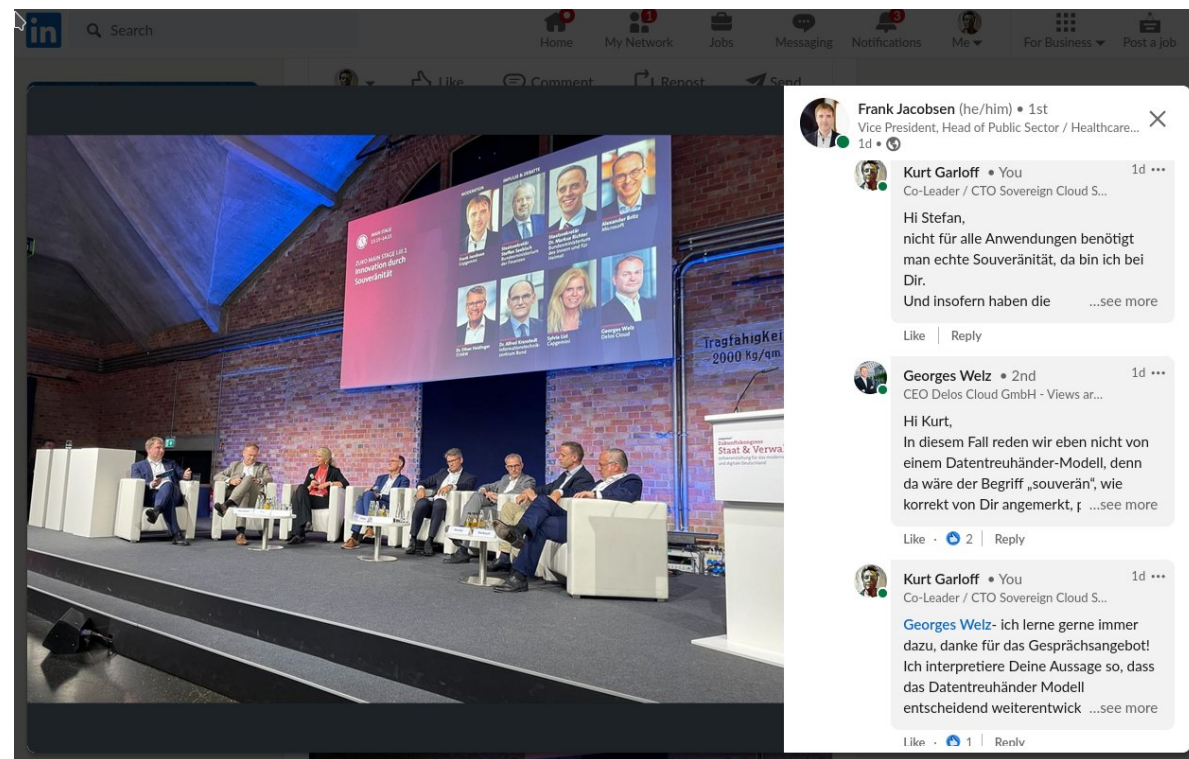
Search

Home My Network Jobs Messaging Notifications Me For Business Post a job

Like Comment Repost Send

Innovation durch Souveränität

Tragfähigkeit 2000 Kg/qm

Staat & Verwaltung

Frank Jacobsen (he/him) • 1st
Vice President, Head of Public Sector / Healthcare...
1d •

Kurt Garloff • You 1d
Co-Leader / CTO Sovereign Cloud S...
Hi Stefan,
nicht für alle Anwendungen benötigt man echte Souveränität, da bin ich bei Dir.
Und insofern haben die ...see more

Like | Reply

Georges Welz • 2nd 1d
CEO Delos Cloud GmbH - Views ar...
Hi Kurt,
In diesem Fall reden wir eben nicht von einem Datentreuhänder-Modell, denn da wäre der Begriff „souverän", wie korrekt von Dir angemerkt, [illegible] ...see more

Like · 2 | Reply

Kurt Garloff • You 1d
Co-Leader / CTO Sovereign Cloud S...
Georges Welz- ich lerne gerne immer dazu, danke für das Gesprächsangebot! Ich interpretiere Deine Aussage so, dass das Datentreuhänder Modell entscheidend weiterentwick ...see more

Like · 1 | Reply